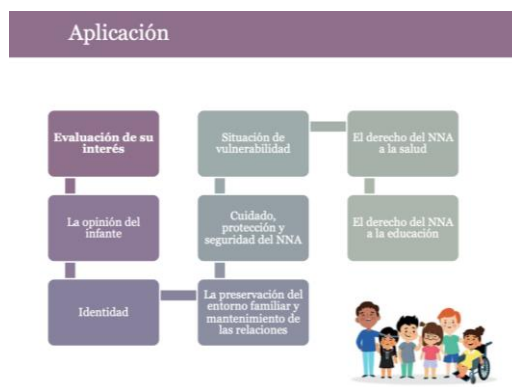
Aplicación

Evaluación de su interés

La opinión del infante

Identidad

La preservación del entorno familiar y mantenimiento de las relaciones

Cuidado, protección y seguridad del NNA

Situación de vulnerabilidad

El derecho del NNA a la salud

El derecho del NNA a la educación